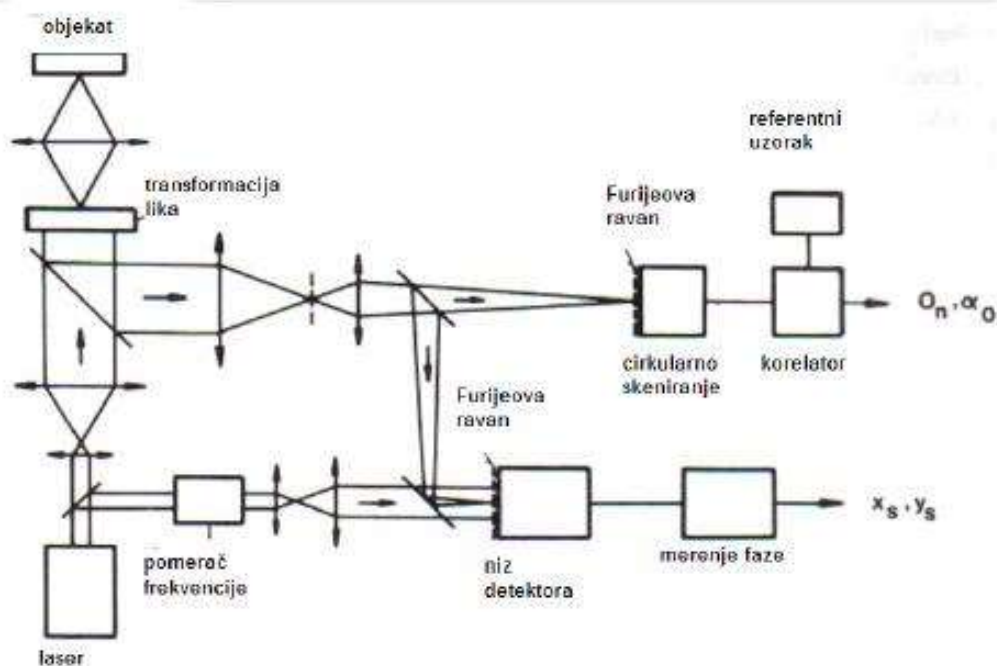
objekat

transformacija lika

referentni uzorak

Furijeova ravan

$O_n, \alpha_0$

cirkularno skeniranje

korelator

Furijeova ravan

$x_s, y_s$

pomerač frekvencije

niz detektora

merenje faze

laser